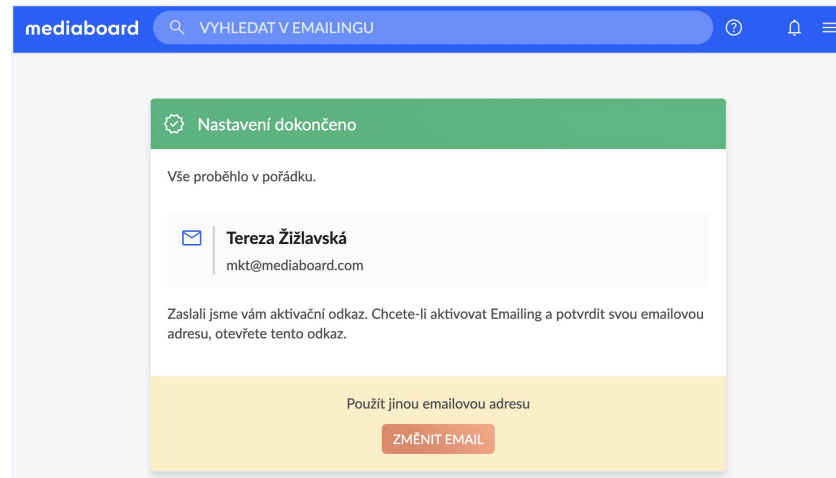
mediaboard

VYHLEDAT V EMAILINGU

Nastavení dokončeno

Vše proběhlo v pořádku.

Tereza Žižlavská

mkt@mediaboard.com

Zaslali jsme vám aktivační odkaz. Chcete-li aktivovat Emailing a potvrdit svou emailovou adresu, otevřete tento odkaz.

Použít jinou emailovou adresu

ZMĚNIT EMAIL